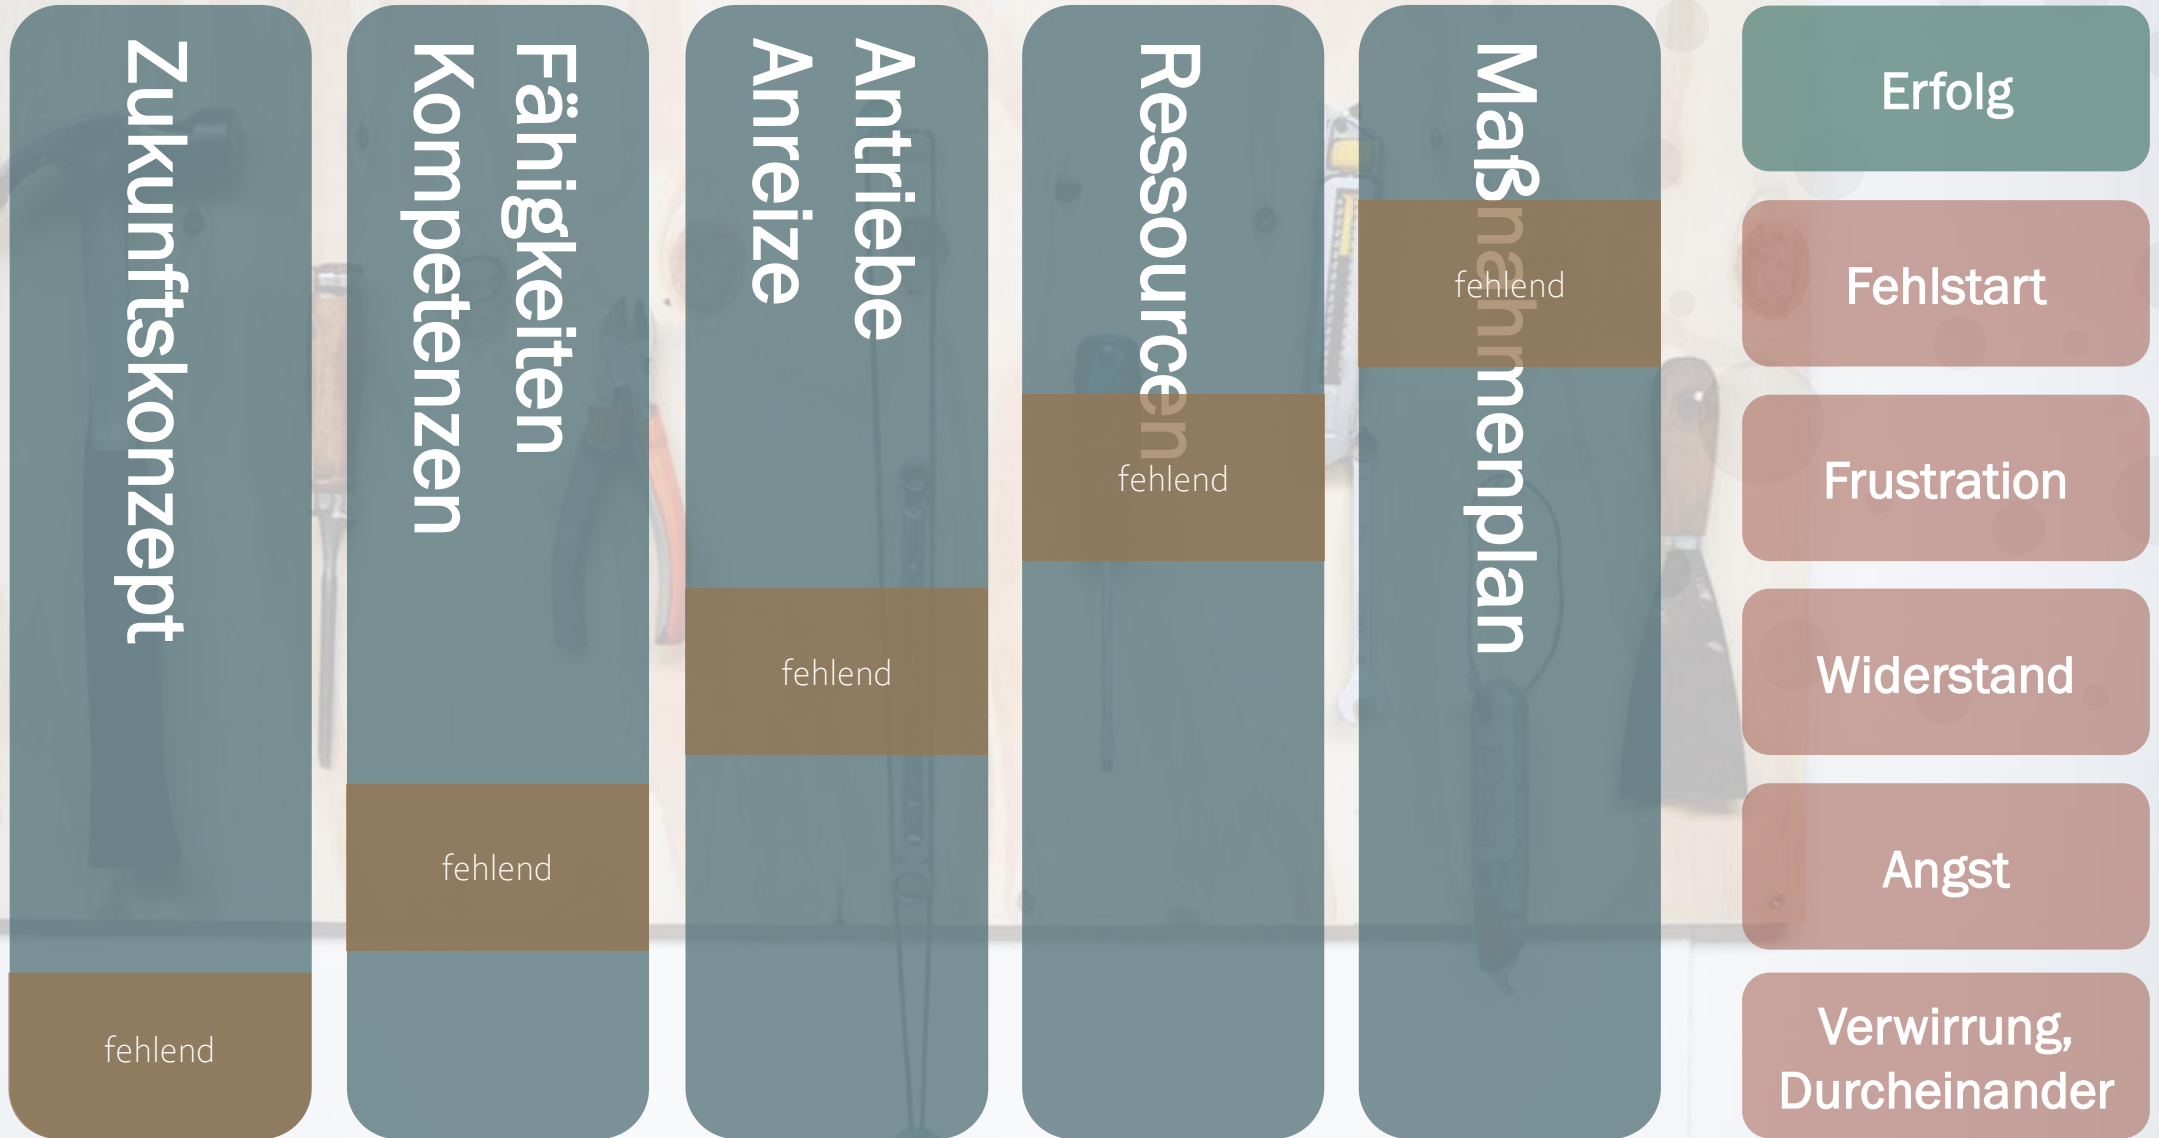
Zukunftskonzept

fehlend

Fähigkeiten
Kompetenzen

fehlend

Antriebe
Anreize

fehlend

Ressourcen

fehlend

Maßnahmenplan

fehlend

Erfolg

Fehlstart

Frustration

Widerstand

Angst

Verwirrung, Durcheinander